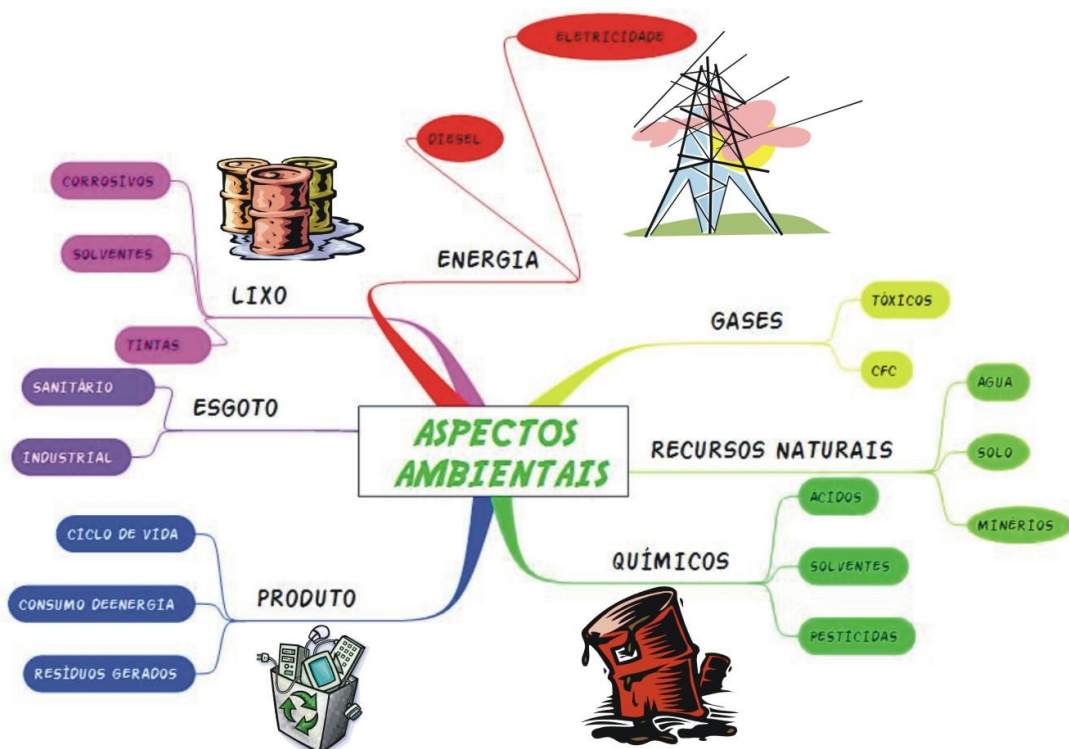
ASPECTOS AMBIENTAIS

ENERGIA
DIESEL
ELETRICIDADE

LIXO
CORROSIVOS
SOLVENTES
TINTAS

ESGOTO
SANITÁRIO
INDUSTRIAL

PRODUTO
CICLO DE VIDA
CONSUMO DEENERGIA
RESÍDUOS GERADOS

GASES
TÓXICOS
CFC

RECURSOS NATURAIS
ÁGUA
SOLO
MINÉRIOS

QUÍMICOS
ÁCIDOS
SOLVENTES
PESTICIDAS